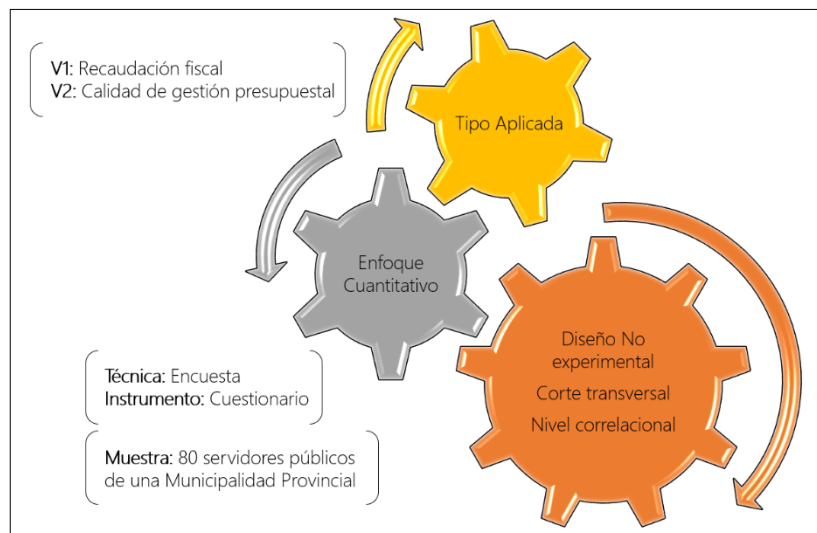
V1: Recaudación fiscal
V2: Calidad de gestión presupuestal

Tipo Aplicada

Enfoque Cuantitativo

Diseño No experimental
Corte transversal
Nivel correlacional

Técnica: Encuesta
Instrumento: Cuestionario

Muestra: 80 servidores públicos de una Municipalidad Provincial